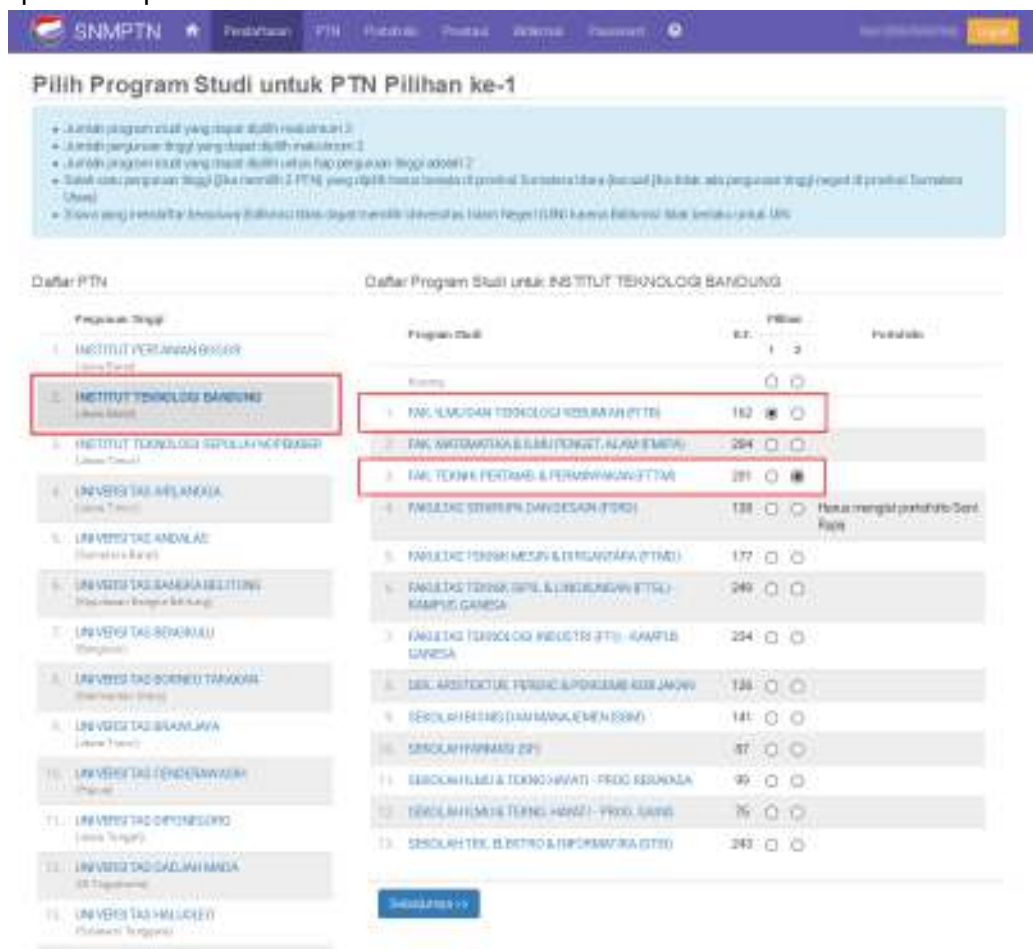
SNMPTN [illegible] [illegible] PTN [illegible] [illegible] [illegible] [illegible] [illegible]

Pilih Program Studi untuk PTN Pilihan ke-1

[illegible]

Daftar PTN

| Perguruan Tinggi |
|---|
| 1. INSTITUT PERTANIAN BOGOR (Jawa Barat) |
| 2. INSTITUT TEKNOLOGI BANDUNG (Jawa Barat) |
| 3. INSTITUT TEKNOLOGI SEPULUH NOPEMBER (Jawa Timur) |
| 4. UNIVERSITAS AIRLANGGA (Jawa Timur) |
| 5. UNIVERSITAS ANDALAS (Sumatera Barat) |
| 6. UNIVERSITAS BANGKA BELITUNG (Kepulauan Bangka Belitung) |
| 7. UNIVERSITAS BENGKULU (Bengkulu) |
| 8. UNIVERSITAS BORNEO TARAKAN (Kalimantan Utara) |
| 9. UNIVERSITAS BRAWIJAYA (Jawa Timur) |
| 10. UNIVERSITAS CENDERAWASIH (Papua) |
| 11. UNIVERSITAS DIPONEGORO (Jawa Tengah) |
| 12. UNIVERSITAS GADJAH MADA (DI Yogyakarta) |
| 13. UNIVERSITAS HALUOLEO (Sulawesi Tenggara) |

Daftar Program Studi untuk INSTITUT TEKNOLOGI BANDUNG

| | Program Studi | D.T. | Pilihan 1 | Pilihan 2 | Portofolio |
|---|---|---|---|---|---|
| | Kosong | | | | |
| 1. | FAK. ILMU DAN TEKNOLOGI KEBUMIAN (FITB) | 152 | | | |
| 2. | FAK. MATEMATIKA & ILMU PENGET. ALAM (FMIPA) | 204 | | | |
| 3. | FAK. TEKNIK PERTAMB. & PERMINYAKAN (FTTM) | 201 | | | |
| 4. | FAKULTAS SENIRUPA DAN DESAIN (FSRD) | 138 | | | Harus mengisi portofolio Seni Rupa |
| 5. | FAKULTAS TEKNIK MESIN & DIRGANTARA (FTMD) | 177 | | | |
| 6. | FAKULTAS TEKNIK SIPIL & LINGKUNGAN (FTSL) - KAMPUS GANESA | 249 | | | |
| 7. | FAKULTAS TEKNOLOGI INDUSTRI (FTI) - KAMPUS GANESA | 234 | | | |
| 8. | SEK. ARSITEKTUR, PERENC. & PENGEMB. KEBIJAKAN | 126 | | | |
| 9. | SEKOLAH BISNIS DAN MANAJEMEN (SBM) | 141 | | | |
| 10. | SEKOLAH FARMASI (SF) | 87 | | | |
| 11. | SEKOLAH ILMU & TEKNO. HAYATI - PROG. REKAYASA | 99 | | | |
| 12. | SEKOLAH ILMU & TEKNO. HAYATI - PROG. SAINS | 76 | | | |
| 13. | SEKOLAH TEK. ELEKTRO & INFORMATIKA (STEI) | 243 | | | |

Selanjutnya >>